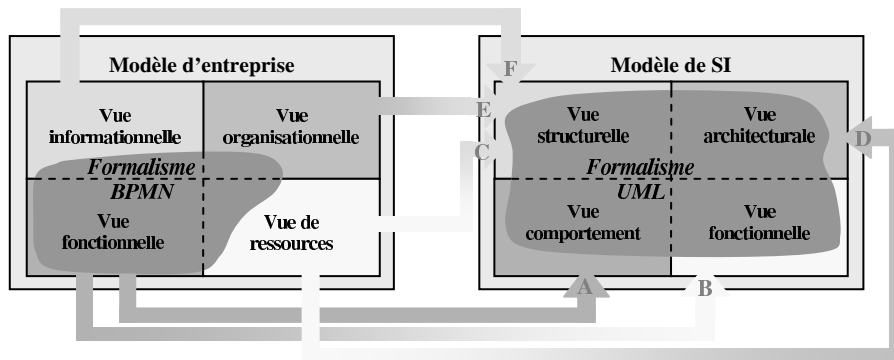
Modèle d'entreprise

Vue informationnelle

Vue organisationnelle

Formalisme BPMN

Vue fonctionnelle

Vue de ressources

Modèle de SI

F

E

C

D

Vue structurelle

Vue architecturale

Formalisme UML

Vue comportement

Vue fonctionnelle

A

B